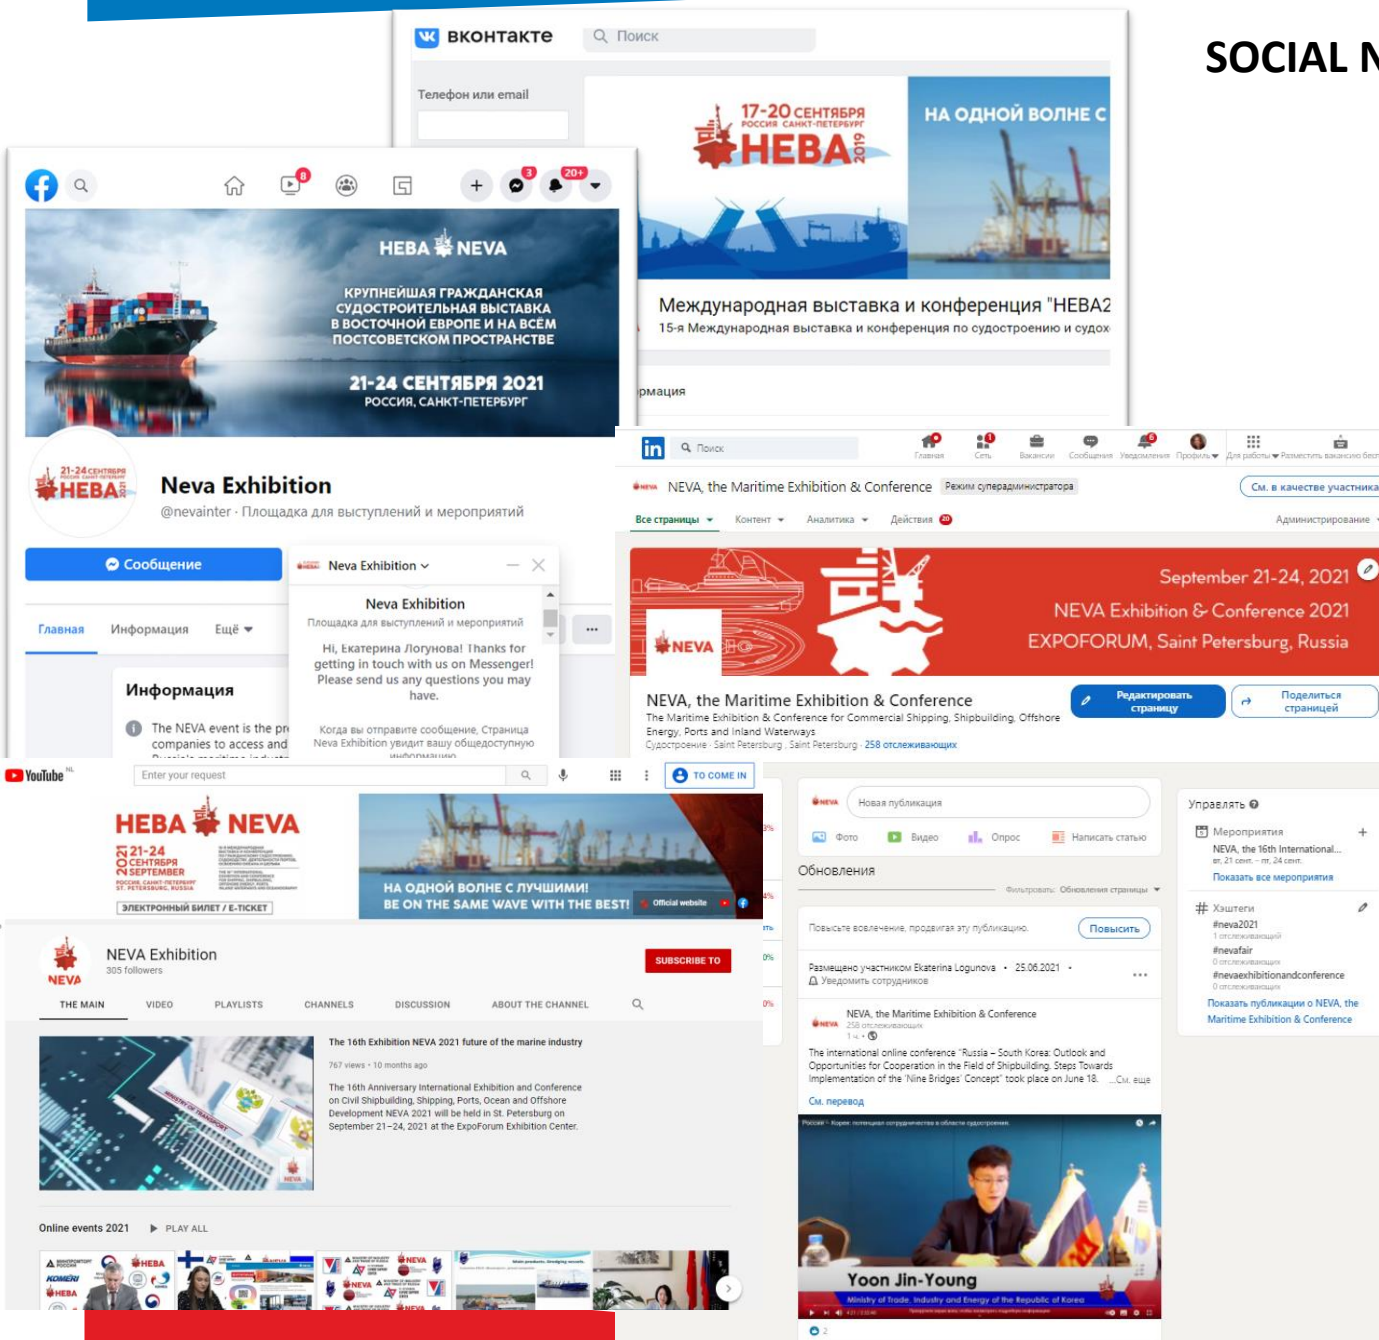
SOCIAL N

вконтакте Поиск

Телефон или email

17-20 СЕНТЯБРЯ РОССИЯ САНКТ-ПЕТЕРБУРГ НЕВА 2019

НА ОДНОЙ ВОЛНЕ С

Международная выставка и конференция "НЕВА2
15-я Международная выставка и конференция по судостроению и судох

рмация

8 3 20+

НЕВА NEVA

КРУПНЕЙШАЯ ГРАЖДАНСКАЯ СУДОСТРОИТЕЛЬНАЯ ВЫСТАВКА В ВОСТОЧНОЙ ЕВРОПЕ И НА ВСЁМ ПОСТСОВЕТСКОМ ПРОСТРАНСТВЕ

21-24 СЕНТЯБРЯ 2021
РОССИЯ, САНКТ-ПЕТЕРБУРГ

21-24 СЕНТЯБРЯ НЕВА 2021

Neva Exhibition
@nevainter · Площадка для выступлений и мероприятий

Сообщение

Neva Exhibition

Neva Exhibition
Площадка для выступлений и мероприятий

Hi, Екатерина Логунова! Thanks for getting in touch with us on Messenger! Please send us any questions you may have.

Когда вы отправите сообщение, Страница Neva Exhibition увидит вашу общедоступную информацию

Главная Информация Ещё

Информация

The NEVA event is the pr companies to access and

Поиск

Главная Сеть Вакансии Сообщения Уведомления Профиль Для работы Разместить вакансию бесп

NEVA, the Maritime Exhibition & Conference Режим суперадминистратора

См. в качестве участника

Все страницы Контент Аналитика Действия 20

Администрирование

September 21-24, 2021
NEVA Exhibition & Conference 2021
EXPOFORUM, Saint Petersburg, Russia

NEVA

NEVA, the Maritime Exhibition & Conference
The Maritime Exhibition & Conference for Commercial Shipping, Shipbuilding, Offshore Energy, Ports and Inland Waterways
Судостроение · Saint Petersburg , Saint Petersburg · 258 отслеживающих

Редактировать страницу

Поделиться страницей

YouTube

Enter your request

TO COME IN

НЕВА NEVA

21-24 СЕНТЯБРЯ SEPTEMBER

ЭЛЕКТРОННЫЙ БИЛЕТ / E-TICKET

НА ОДНОЙ ВОЛНЕ С ЛУЧШИМИ!
BE ON THE SAME WAVE WITH THE BEST!

Official website

NEVA Exhibition
305 followers

SUBSCRIBE TO

THE MAIN VIDEO PLAYLISTS CHANNELS DISCUSSION ABOUT THE CHANNEL

The 16th Exhibition NEVA 2021 future of the marine industry

767 views • 10 months ago

The 16th Anniversary International Exhibition and Conference on Civil Shipbuilding, Shipping, Ports, Ocean and Offshore Development NEVA 2021 will be held in St. Petersburg on September 21–24, 2021 at the ExpoForum Exhibition Center.

Online events 2021 PLAY ALL

Новая публикация

Фото Видео Опрос Написать статью

Обновления

Фильтровать: Обновления страницы

Повысьте вовлечение, продвигая эту публикацию.

Повысить

Размещено участником Ekaterina Logunova • 25.06.2021 •
Уведомить сотрудников

NEVA, the Maritime Exhibition & Conference
258 отслеживающих
1 н.

The international online conference "Russia – South Korea: Outlook and Opportunities for Cooperation in the Field of Shipbuilding. Steps Towards Implementation of the 'Nine Bridges' Concept" took place on June 18. ...См. еще

См. перевод

Yoon Jin-Young
Ministry of Trade, Industry and Energy of the Republic of Korea

Управлять

Мероприятия
NEVA, the 16th International...
вт, 21 сент. - пт, 24 сент.
Показать все мероприятия

Хэштеги
#neva2021
1 отслеживающий
#nevafair
0 отслеживающих
#nevaexhibitionandconference
0 отслеживающих
Показать публикации о NEVA, the Maritime Exhibition & Conference